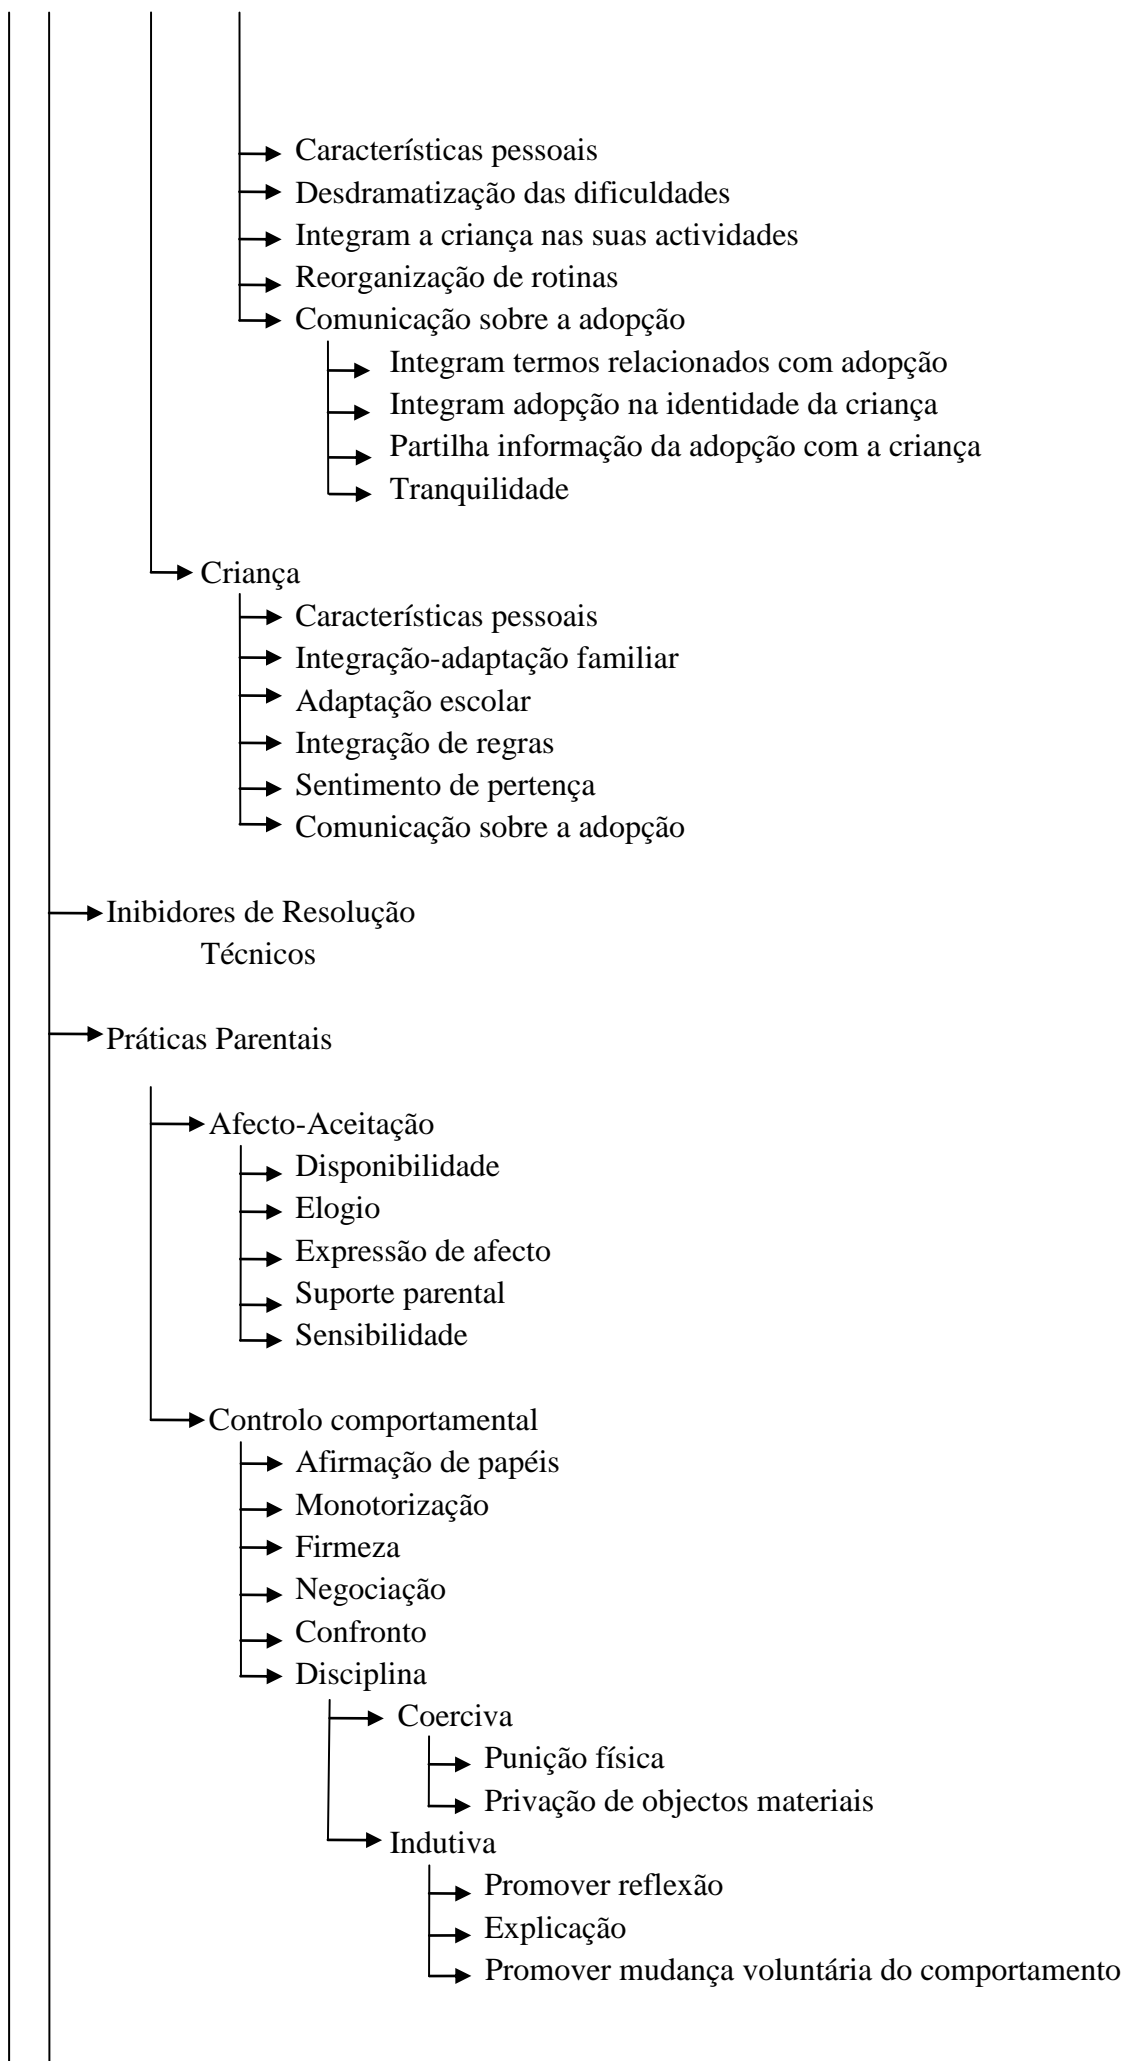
Características pessoais
Desdramatização das dificuldades
Integram a criança nas suas actividades
Reorganização de rotinas
Comunicação sobre a adopção
Integram termos relacionados com adopção
Integram adopção na identidade da criança
Partilha informação da adopção com a criança
Tranquilidade

Criança
Características pessoais
Integração-adaptação familiar
Adaptação escolar
Integração de regras
Sentimento de pertença
Comunicação sobre a adopção

Inibidores de Resolução
Técnicos

Práticas Parentais

Afecto-Aceitação
Disponibilidade
Elogio
Expressão de afecto
Suporte parental
Sensibilidade

Controlo comportamental
Afirmação de papéis
Monotorização
Firmeza
Negociação
Confronto
Disciplina
Coerciva
Punição física
Privação de objectos materiais
Indutiva
Promover reflexão
Explicação
Promover mudança voluntária do comportamento